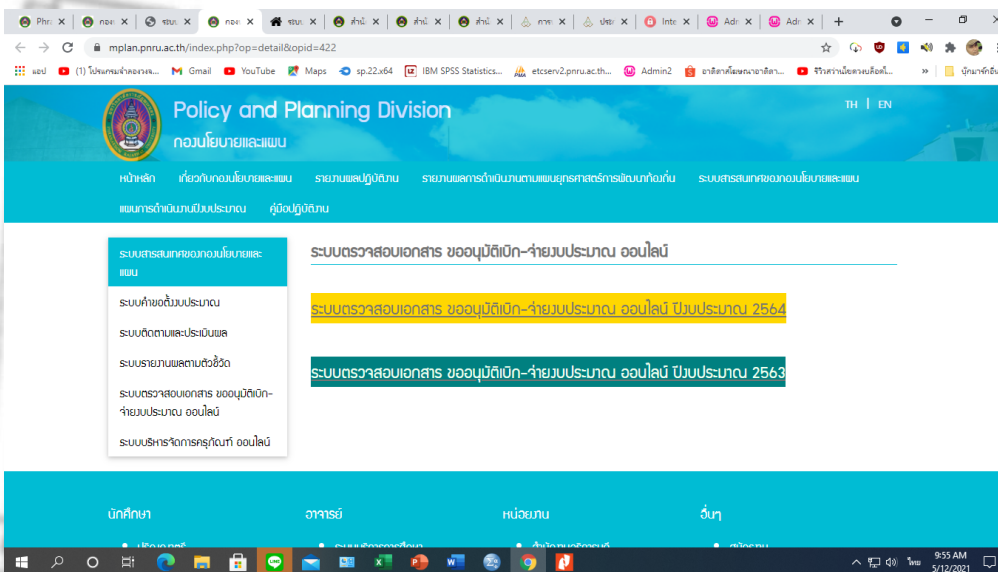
Phra | กองน | ระบบ | กองเ | ระบบ | สำนั | สำนั | สำนั | การ | ประ | Inte | Adr | Adr

mplan.pnru.ac.th/index.php?op=detail&opid=422

แอป | (1) โปรแกรมจำลองระ... | Gmail | YouTube | Maps | sp.22.x64 | IBM SPSS Statistics... | etcserv2.pnru.ac.th... | Admin2 | อาติตาศโฆษณาอาติสา... | รีวิวคว่าเม็ดทวงบล็อคโ... | บุ๊กมาร์กอื่น

Policy and Planning Division
กองนโยบายและแผน

TH | EN

หน้าหลัก | เกี่ยวกับกองนโยบายและแผน | รายงานผลปฏิบัติงาน | รายงานผลการดำเนินงานตามแผนยุทธศาสตร์การพัฒนาท้องถิ่น | ระบบสารสนเทศของกองนโยบายและแผน | แผนการดำเนินงานปีงบประมาณ | คู่มือปฏิบัติงาน

ระบบสารสนเทศของกองนโยบายและแผน
ระบบคำขอตั้งงบประมาณ
ระบบติดตามและประเมินผล
ระบบรายงานผลตามตัวชี้วัด
ระบบตรวจสอบเอกสาร ขออนุมัติเบิก-จ่ายงบประมาณ ออนไลน์
ระบบบริหารจัดการครุภัณฑ์ ออนไลน์

ระบบตรวจสอบเอกสาร ขออนุมัติเบิก-จ่ายงบประมาณ ออนไลน์

ระบบตรวจสอบเอกสาร ขออนุมัติเบิก-จ่ายงบประมาณ ออนไลน์ ปีงบประมาณ 2564

ระบบตรวจสอบเอกสาร ขออนุมัติเบิก-จ่ายงบประมาณ ออนไลน์ ปีงบประมาณ 2563

นักศึกษา | อาจารย์ | หน่วยงาน | อื่นๆ

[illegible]

9:55 AM
5/12/2021
ไทย